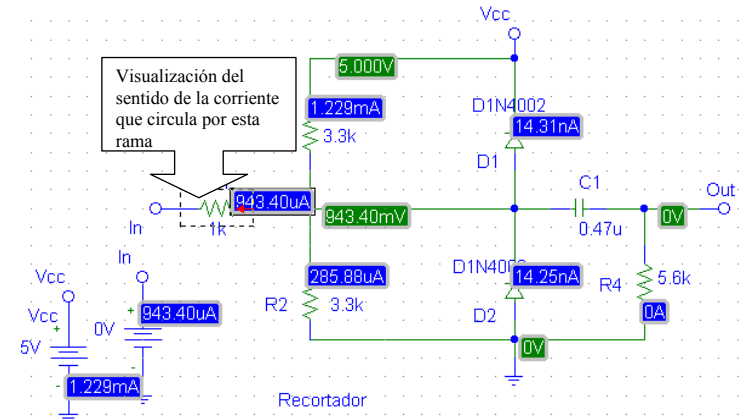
Visualización del sentido de la corriente que circula por esta rama

Vcc
5.000V
1.229mA
3.3k
D1N4002
14.31nA
D1
C1
Out
In
943.40uA
1k
943.40mV
0.47u
0V
In
285.88uA
D1N4002
14.25nA
R4
5.6k
Vcc
Vcc
943.40uA
R2
3.3k
0V
+
+
5V
D2
0A
-
1.229mA
0V
Recortador